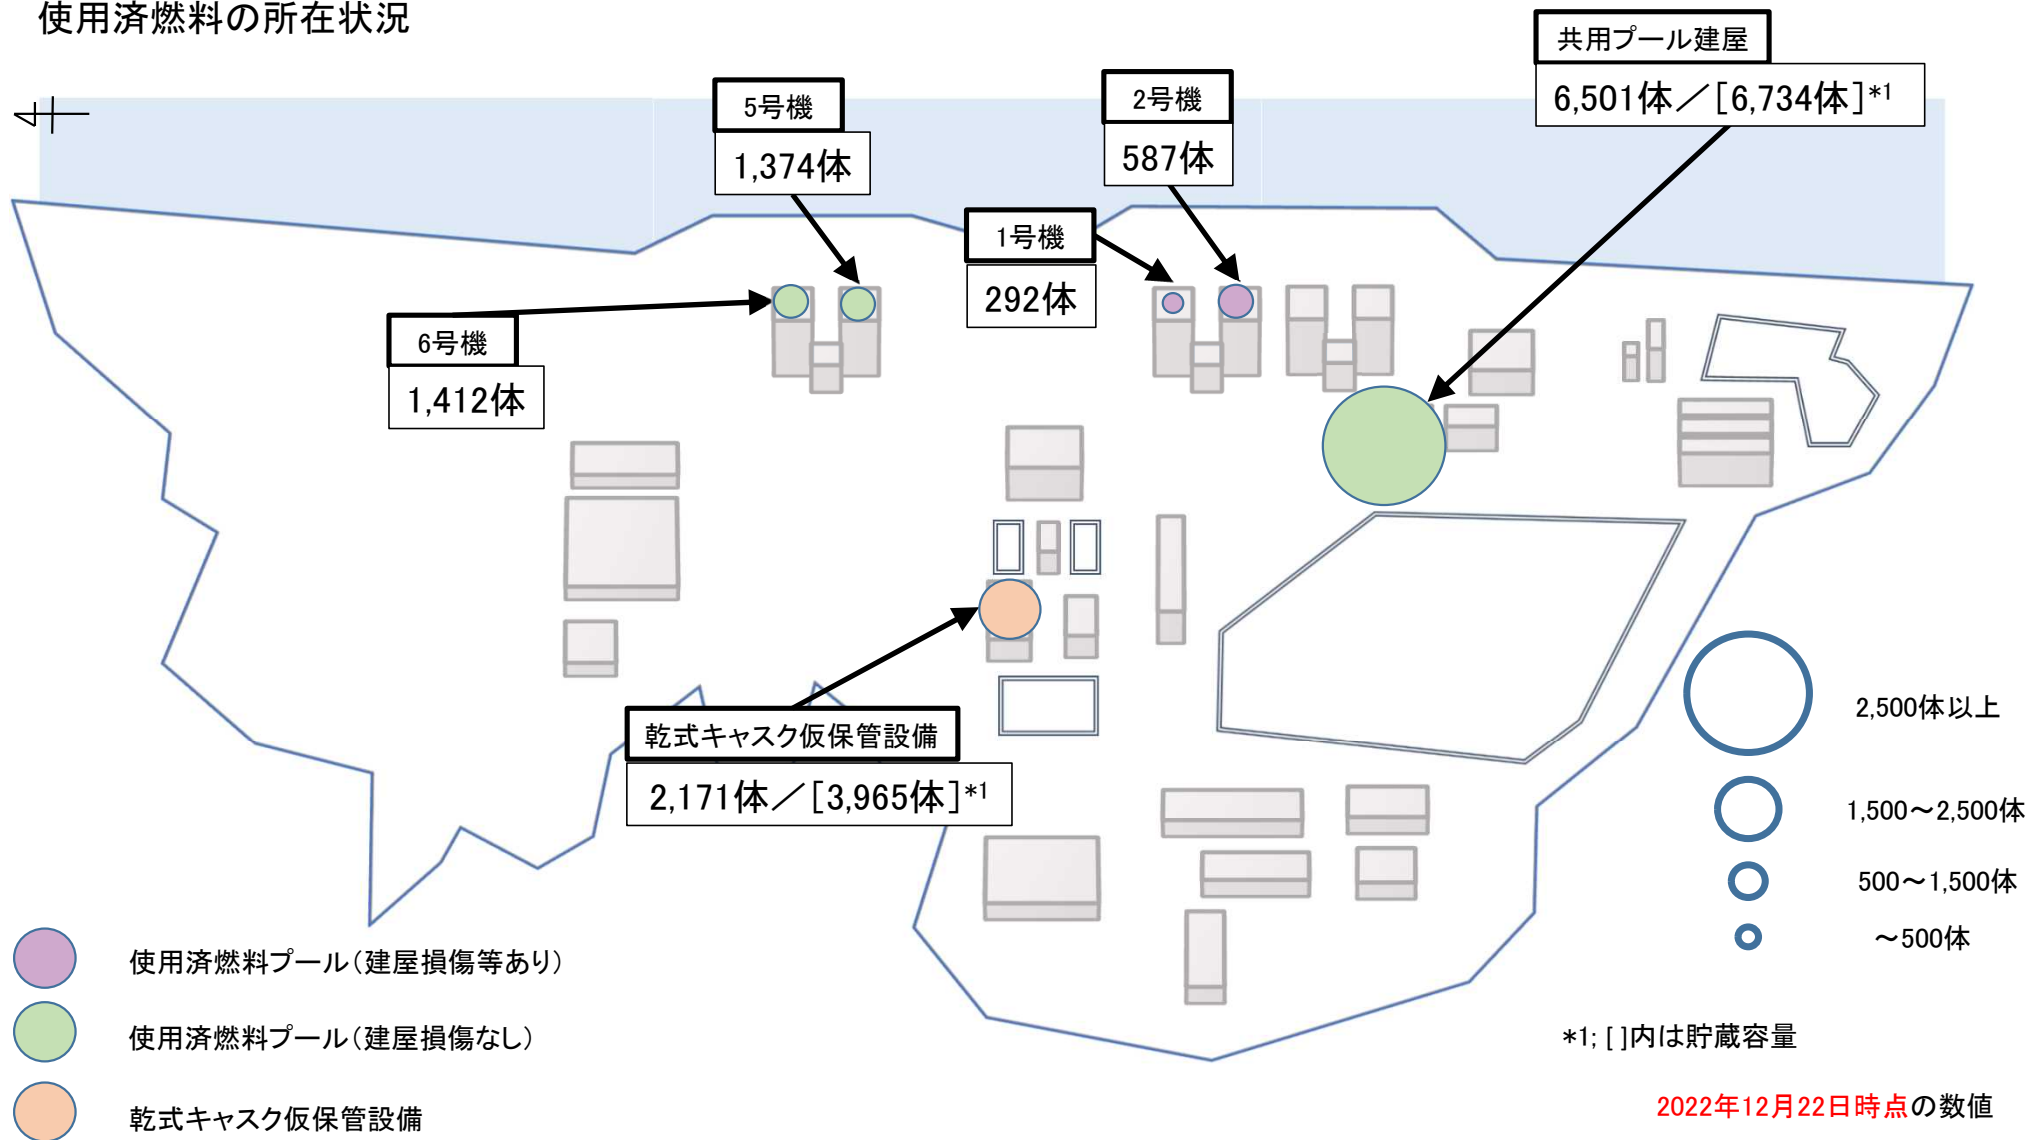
使用済燃料の所在状況

共用プール建屋
6,501体／[6,734体]$^{*1}$

5号機
1,374体

2号機
587体

1号機
292体

6号機
1,412体

乾式キャスク仮保管設備
2,171体／[3,965体]$^{*1}$

2,500体以上
1,500～2,500体
500～1,500体
～500体

使用済燃料プール（建屋損傷等あり）
使用済燃料プール（建屋損傷なし）
乾式キャスク仮保管設備

*1; [ ]内は貯蔵容量

2022年12月22日時点の数値